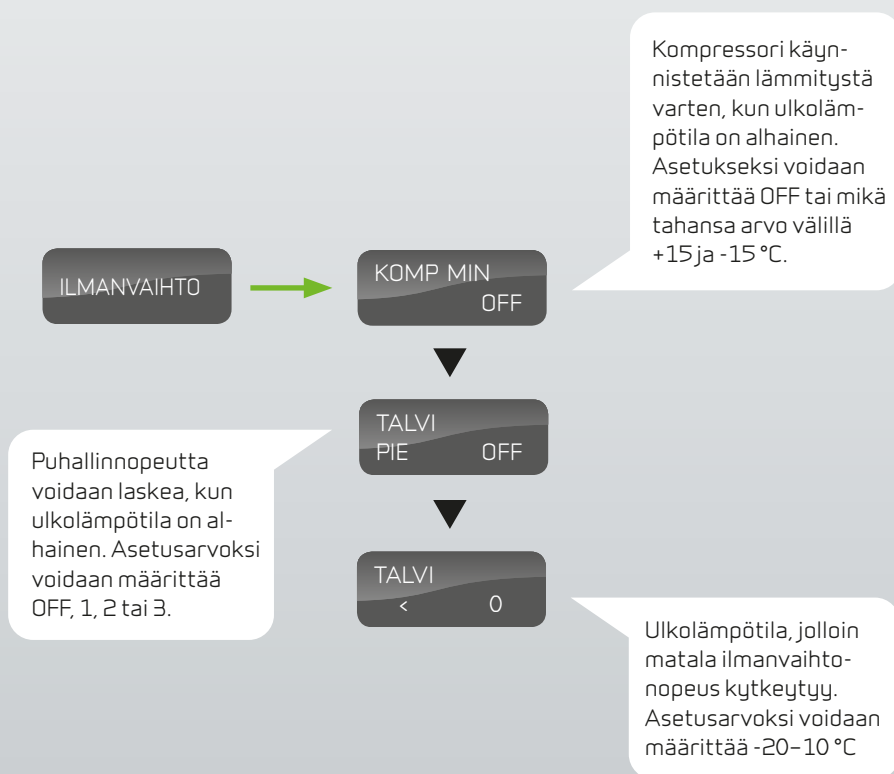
Kompressori käynnistetään lämmitystä varten, kun ulkolämpötila on alhainen. Asetukseksi voidaan määrittää OFF tai mikä tahansa arvo välillä +15 ja -15 °C.

ILMANVAIHTO

KOMP MIN
OFF

TALVI
PIE OFF

Puhallinnopeutta voidaan laskea, kun ulkolämpötila on alhainen. Asetusarvoksi voidaan määrittää OFF, 1, 2 tai 3.

TALVI
< 0

Ulkolämpötila, jolloin matala ilmanvaihtonopeus kytkeytyy. Asetusarvoksi voidaan määrittää -20–10 °C